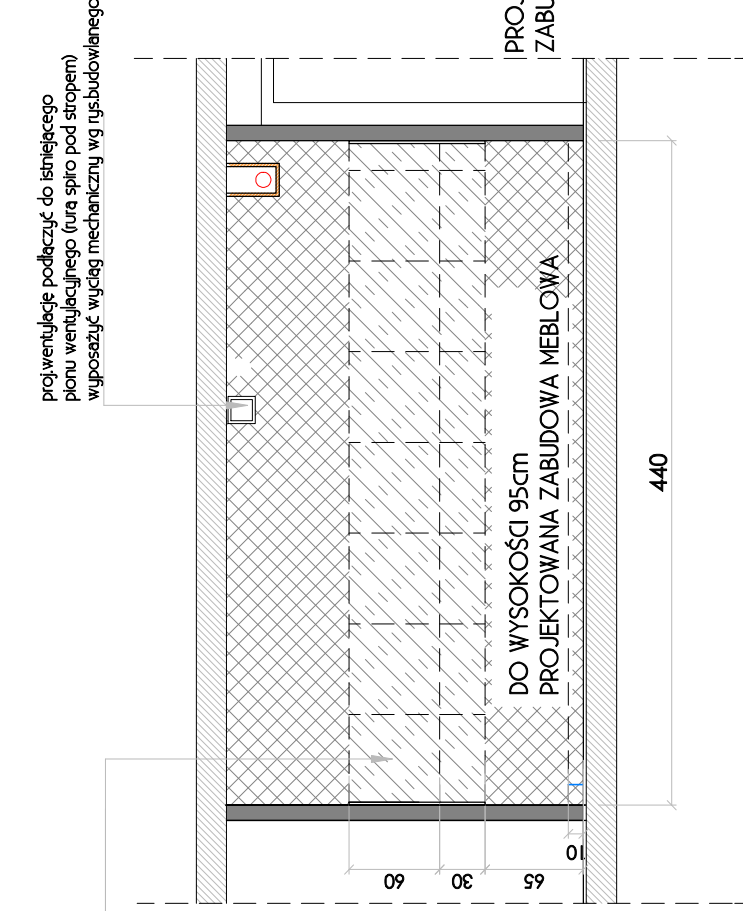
proj.wentylacje podłączyć do istniejącego
pionu wentylacyjnego (rura spiro pod stropem)
wyposażyć wyciąg mechaniczny wg rys.budowlanego

PRO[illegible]
ZABU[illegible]

PROJEKTOWANA ZABUDOWA MEBLOWA
DO WYSOKOŚCI 95cm

440

60
30
65
10